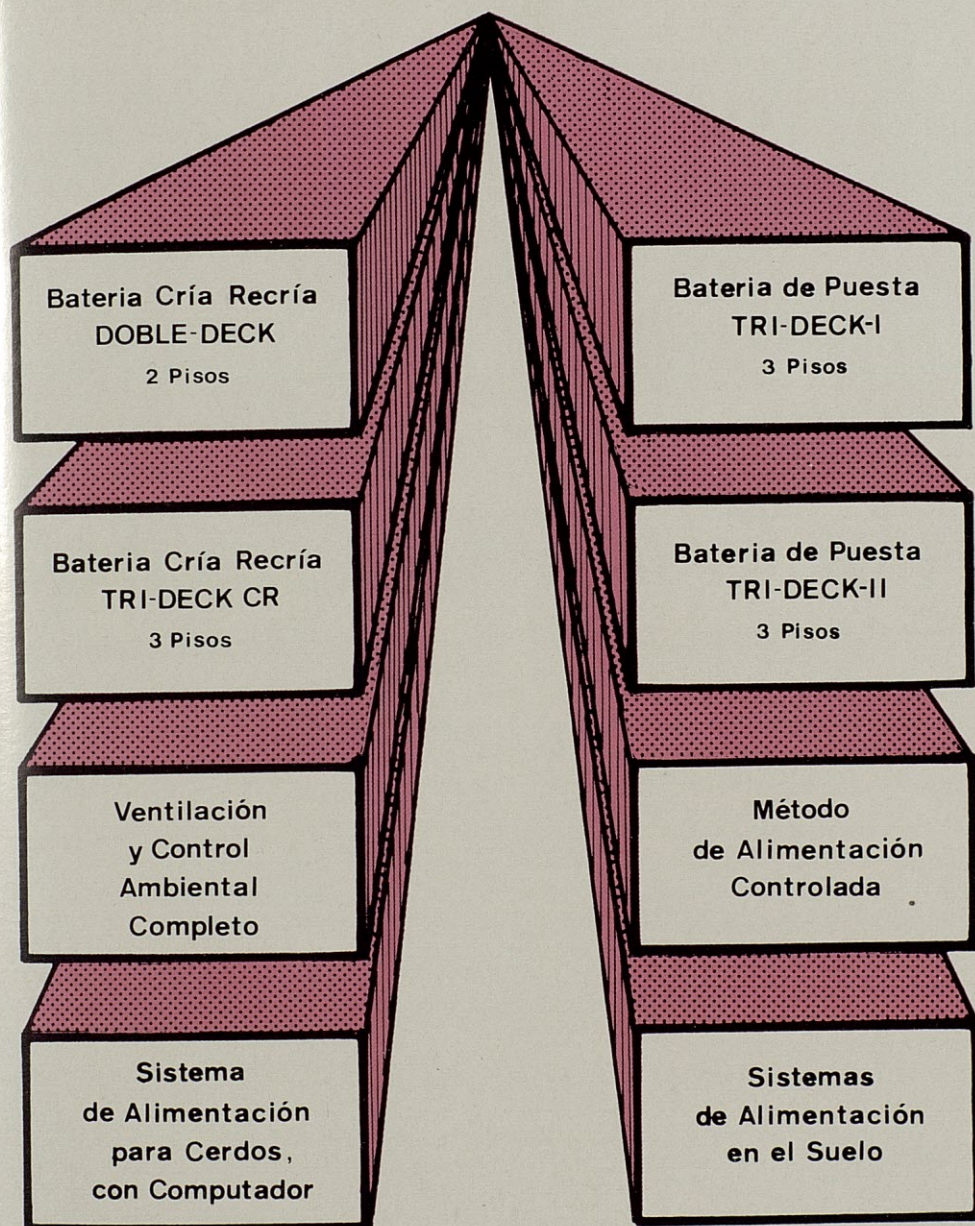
Bateria Cría Recría
DOBLE-DECK
2 Pisos

Bateria de Puesta
TRI-DECK-I
3 Pisos

Bateria Cría Recría
TRI-DECK CR
3 Pisos

Bateria de Puesta
TRI-DECK-II
3 Pisos

Ventilación
y Control
Ambiental
Completo

Método
de Alimentación
Controlada

Sistema
de Alimentación
para Cerdos,
con Computador

Sistemas
de Alimentación
en el Suelo